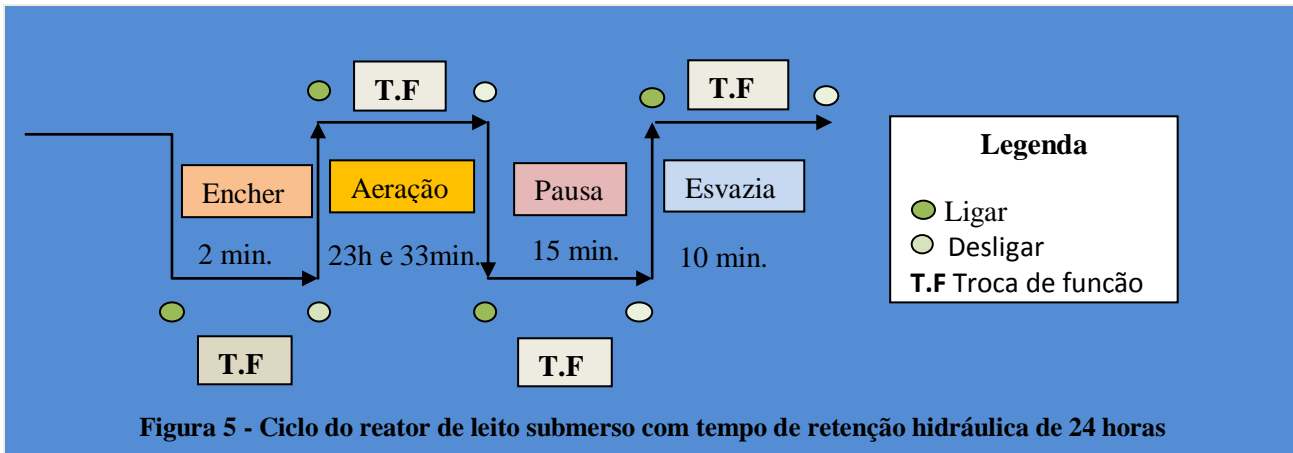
T.F

T.F

Legenda

Encher

Aeração

Pausa

Esvazia

Ligar

Desligar

T.F Troca de funcão

2 min.

23h e 33min.

15 min.

10 min.

T.F

T.F

Figura 5 - Ciclo do reator de leito submerso com tempo de retenção hidráulica de 24 horas